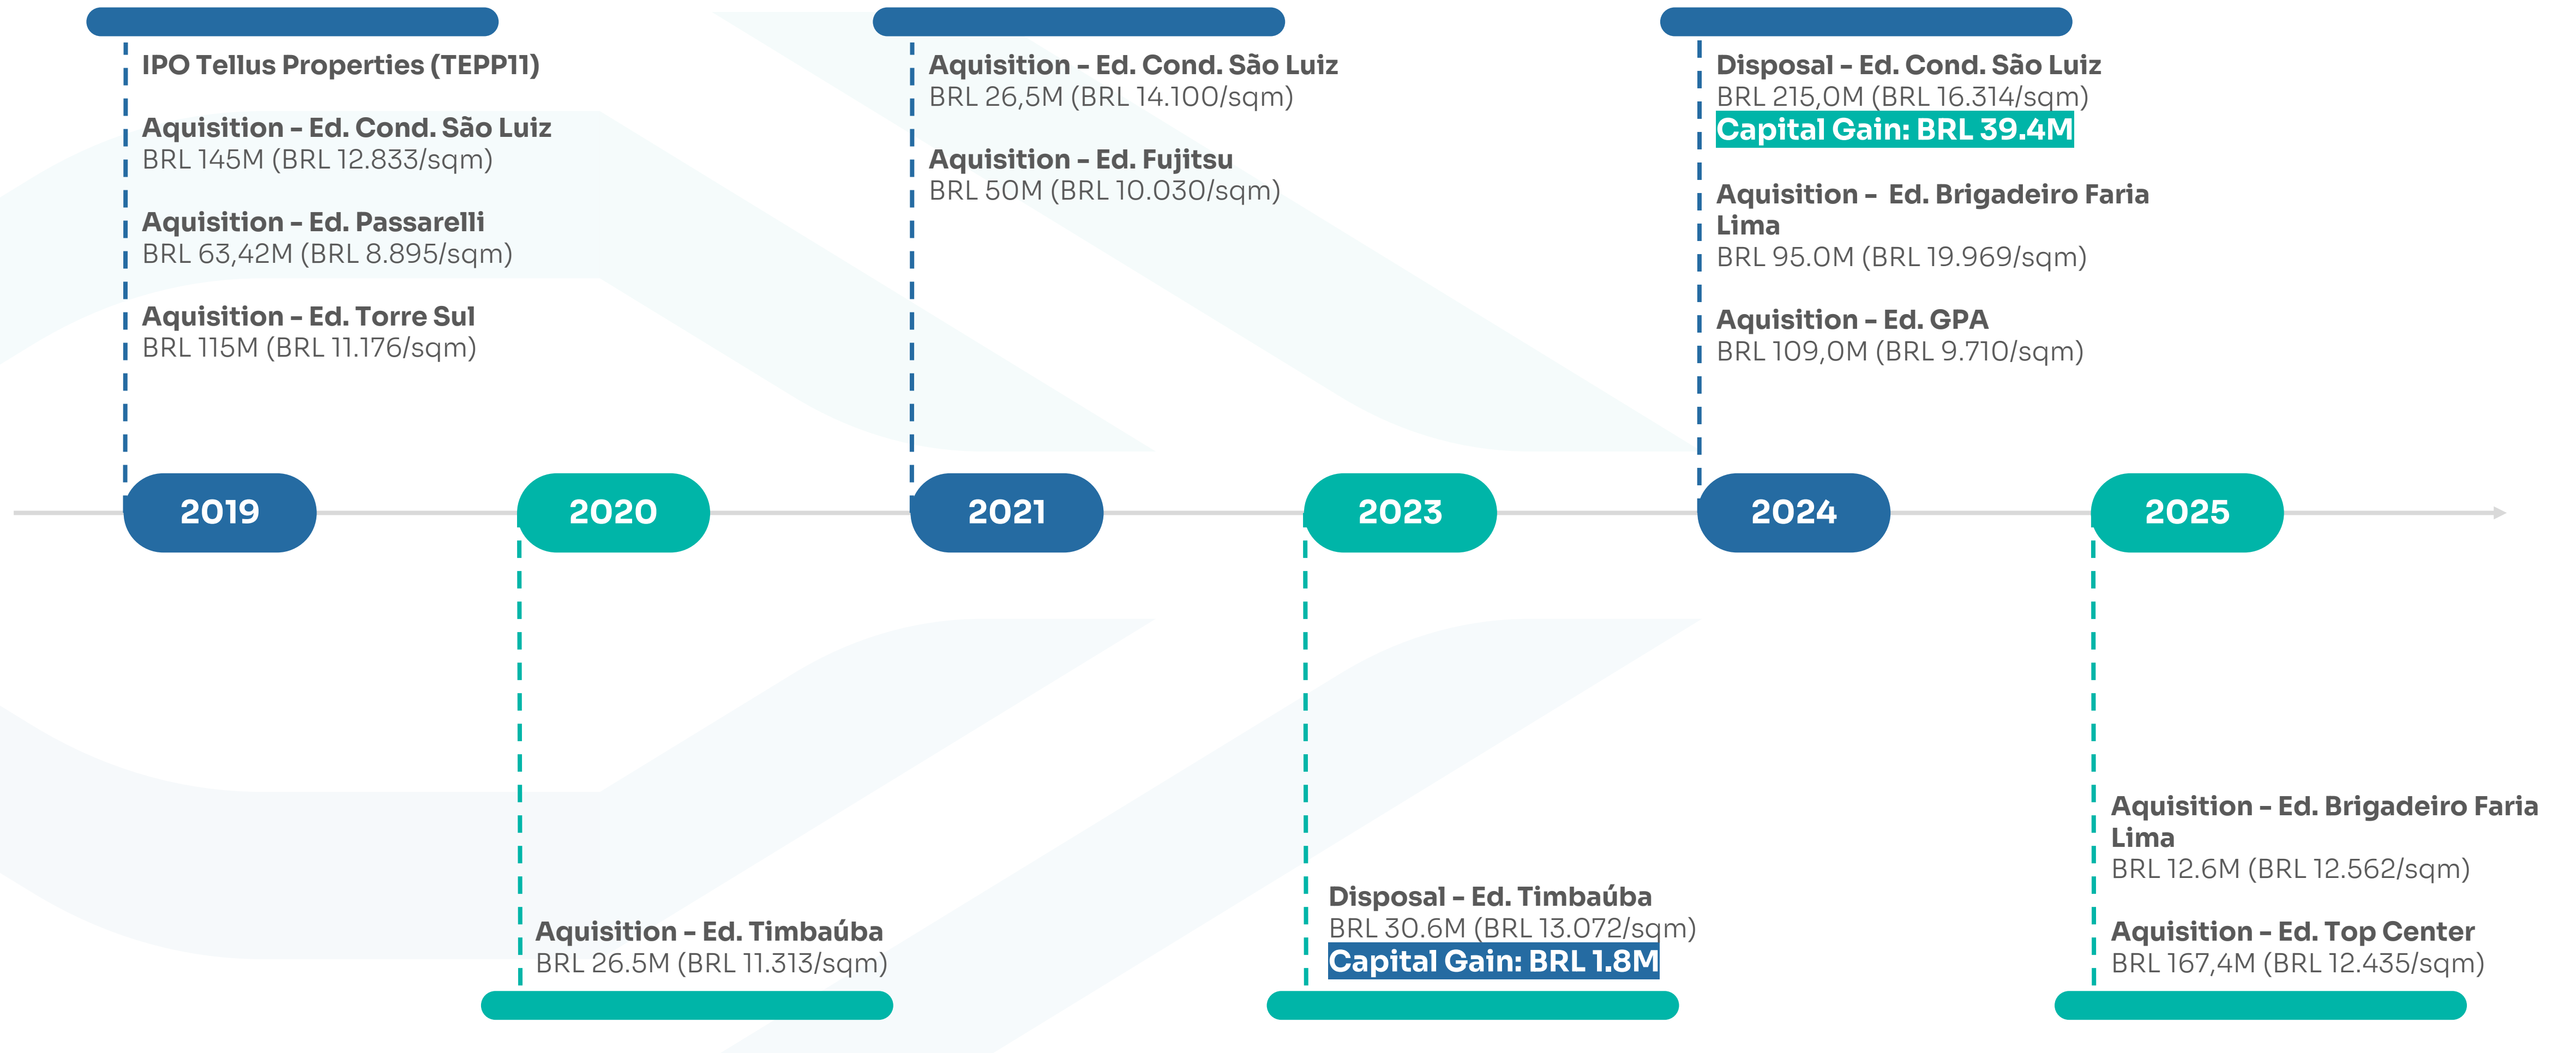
IPO Tellus Properties (TEPP11)

Aquisition - Ed. Cond. São Luiz
BRL 145M (BRL 12.833/sqm)

Aquisition - Ed. Passarelli
BRL 63,42M (BRL 8.895/sqm)

Aquisition - Ed. Torre Sul
BRL 115M (BRL 11.176/sqm)

Aquisition - Ed. Cond. São Luiz
BRL 26,5M (BRL 14.100/sqm)

Aquisition - Ed. Fujitsu
BRL 50M (BRL 10.030/sqm)

Disposal - Ed. Cond. São Luiz
BRL 215,0M (BRL 16.314/sqm)
Capital Gain: BRL 39.4M

Aquisition - Ed. Brigadeiro Faria Lima
BRL 95.0M (BRL 19.969/sqm)

Aquisition - Ed. GPA
BRL 109,0M (BRL 9.710/sqm)

2019

2020

2021

2023

2024

2025

Aquisition - Ed. Timbaúba
BRL 26.5M (BRL 11.313/sqm)

Disposal - Ed. Timbaúba
BRL 30.6M (BRL 13.072/sqm)
Capital Gain: BRL 1.8M

Aquisition - Ed. Brigadeiro Faria Lima
BRL 12.6M (BRL 12.562/sqm)

Aquisition - Ed. Top Center
BRL 167,4M (BRL 12.435/sqm)